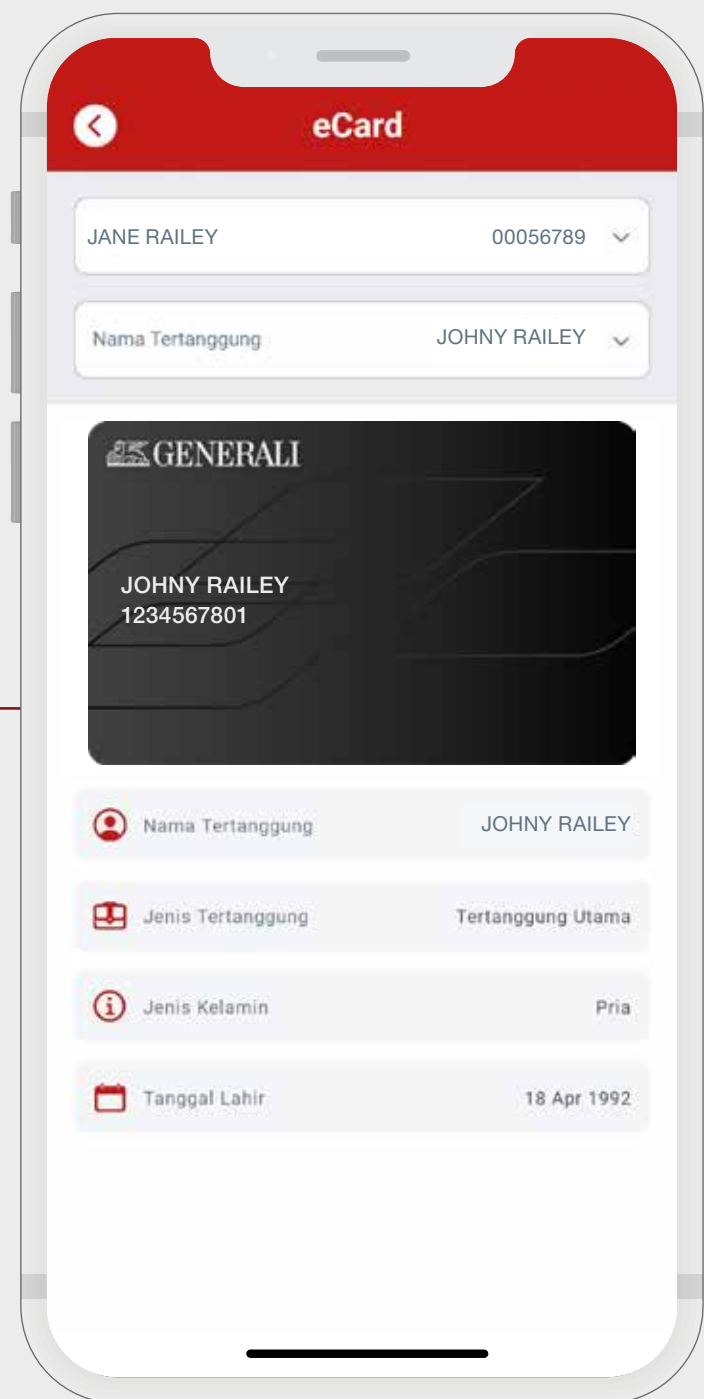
eCard

JANE RAILEY 00056789

Nama Tertanggung JOHNY RAILEY

GENERALI

JOHNY RAILEY
1234567801

Nama Tertanggung JOHNY RAILEY

Jenis Tertanggung Tertanggung Utama

Jenis Kelamin Pria

Tanggal Lahir 18 Apr 1992